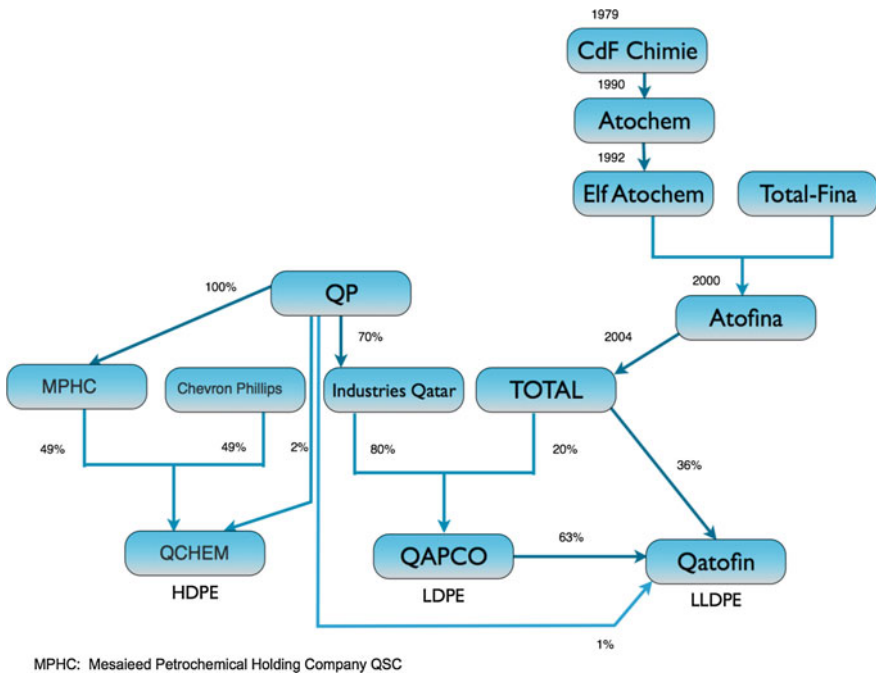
1979

CdF Chimie

1990

Atochem

1992

Elf Atochem

Total-Fina

2000

Atofina

100%

QP

70%

2004

MPHC

Chevron Phillips

Industries Qatar

TOTAL

49%

49%

2%

80%

20%

36%

QCHEM

HDPE

QAPCO

LDPE

63%

Qatofin

LLDPE

1%

MPHC: Mesaieed Petrochemical Holding Company QSC